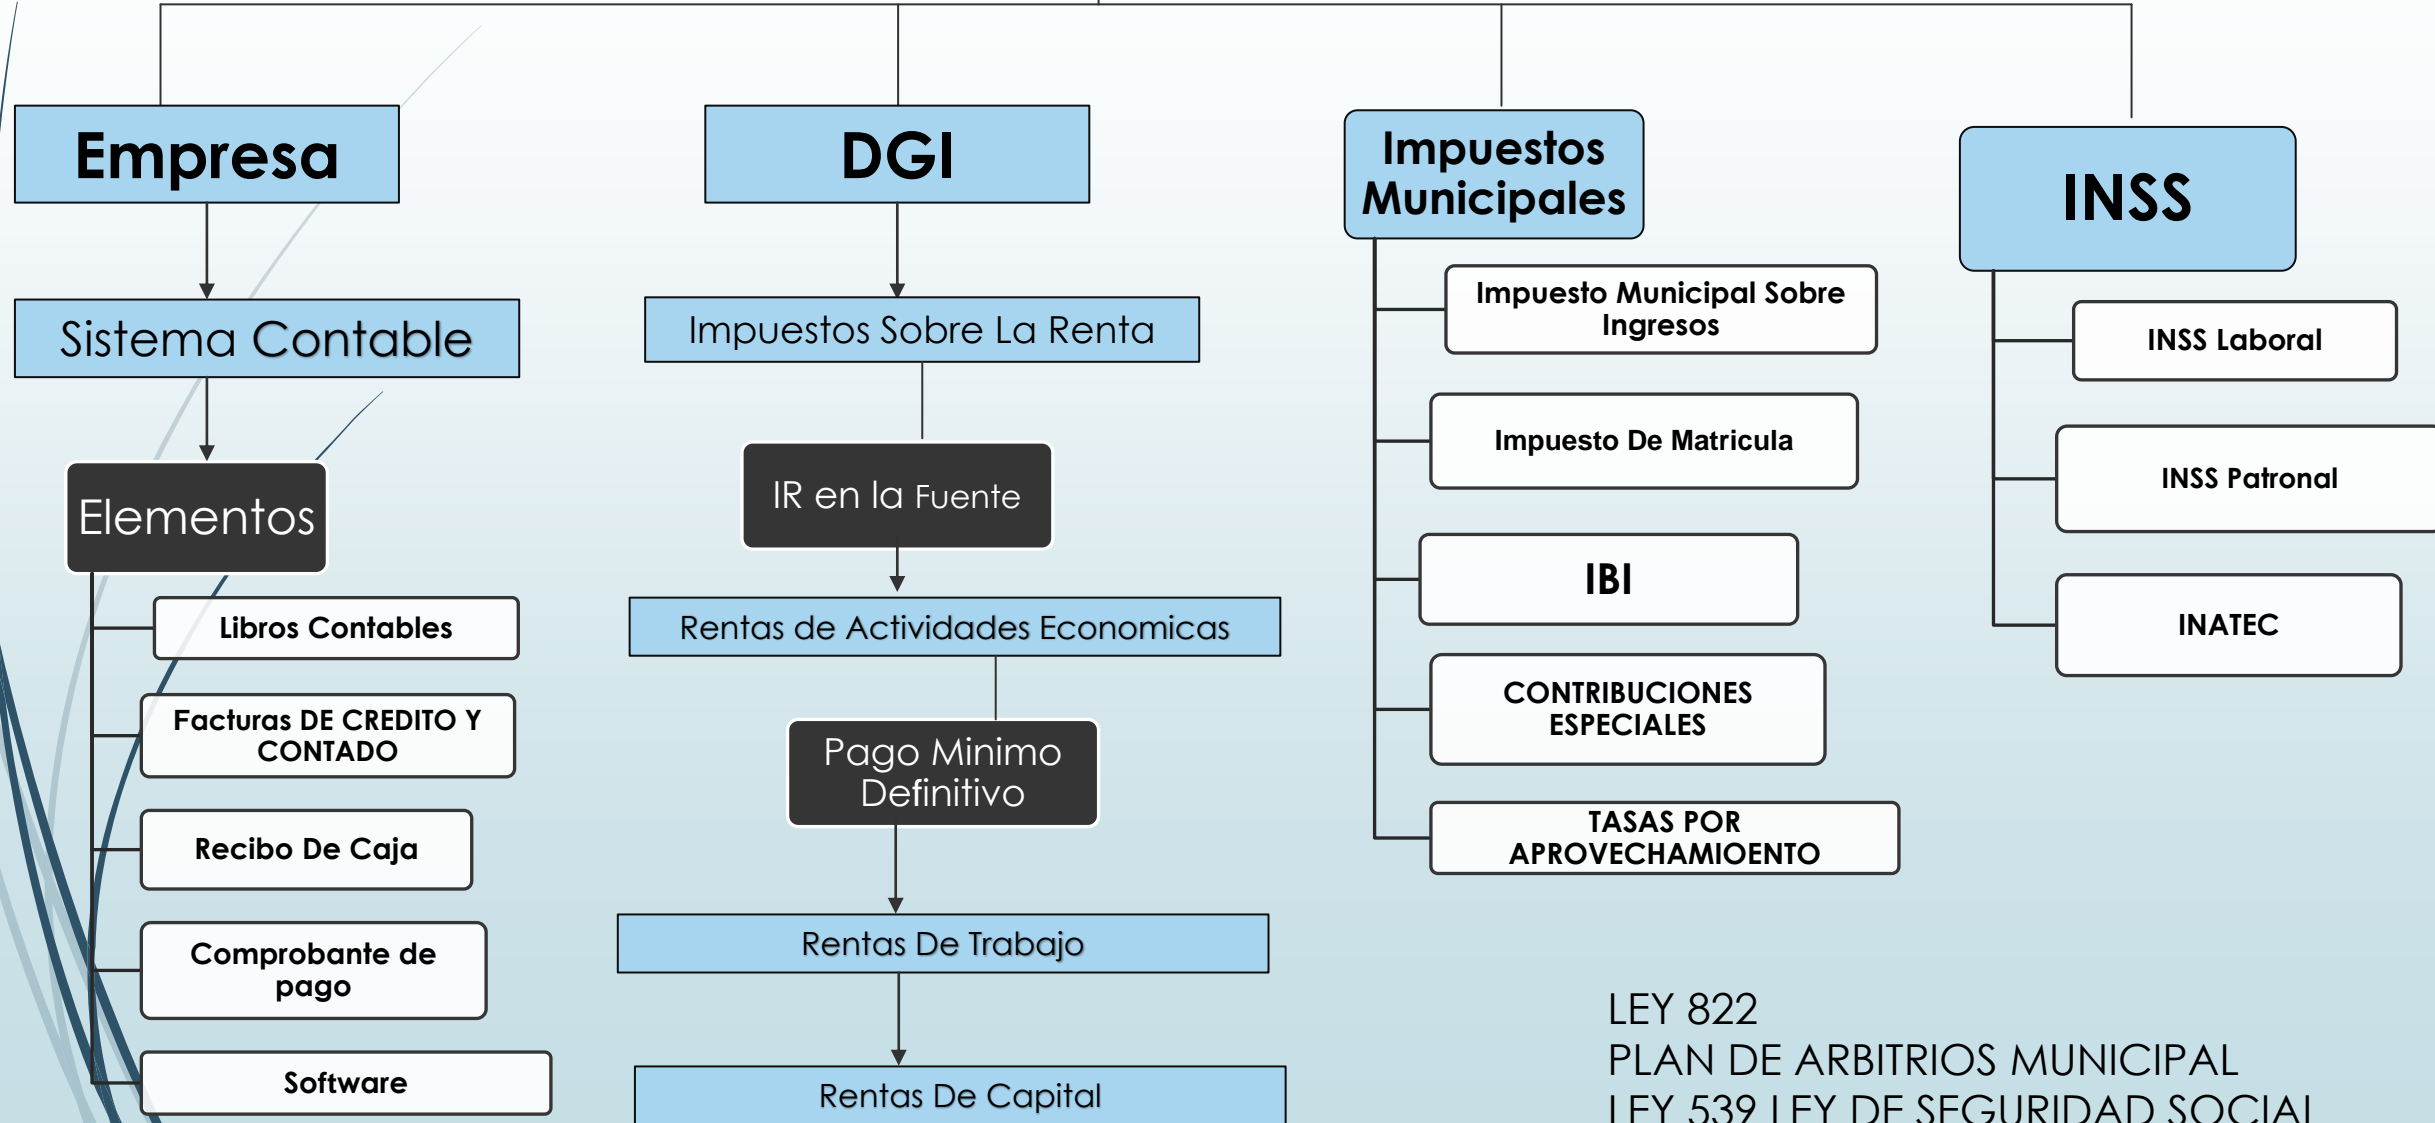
Empresa

Sistema Contable

Elementos

Libros Contables

Facturas DE CREDITO Y CONTADO

Recibo De Caja

Comprobante de pago

Software

DGI

Impuestos Sobre La Renta

IR en la Fuente

Rentas de Actividades Economicas

Pago Minimo Definitivo

Rentas De Trabajo

Rentas De Capital

Impuestos Municipales

Impuesto Municipal Sobre Ingresos

Impuesto De Matricula

IBI

CONTRIBUCIONES ESPECIALES

TASAS POR APROVECHAMIOENTO

INSS

INSS Laboral

INSS Patronal

INATEC

LEY 822
PLAN DE ARBITRIOS MUNICIPAL
LEY 539 LEY DE SEGURIDAD SOCIAL